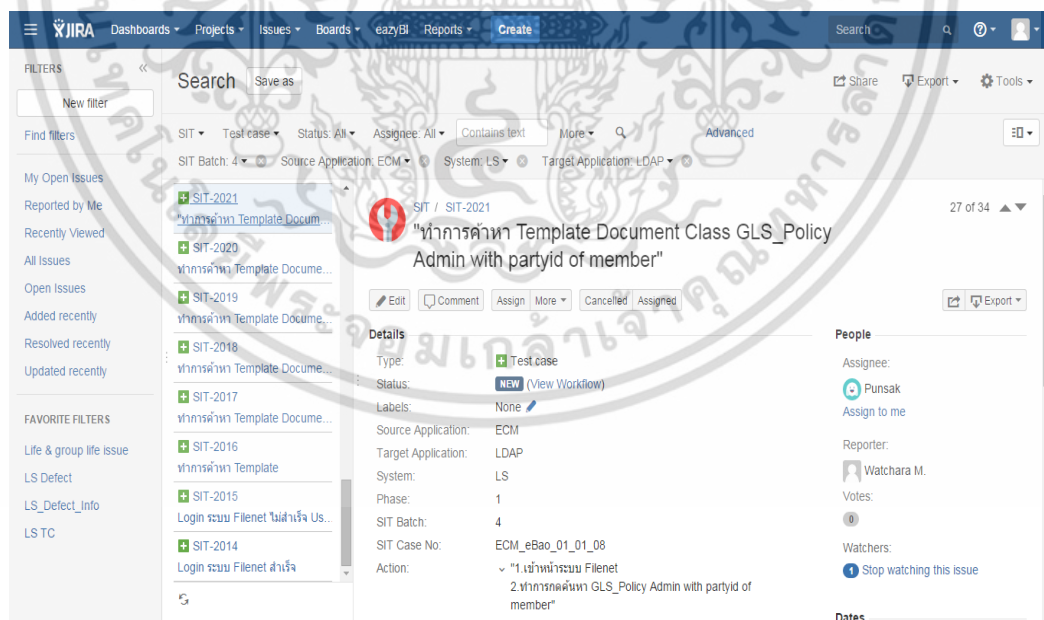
JIRA Dashboards Projects Issues Boards eazyBI Reports Create Search

FILTERS
New filter
Find filters

My Open Issues
Reported by Me
Recently Viewed
All Issues
Open Issues
Added recently
Resolved recently
Updated recently

FAVORITE FILTERS
Life & group life issue
LS Defect
LS_Defect_Info
LS TC

Search Save as

Share Export Tools

SIT Test case Status: All Assignee: All Contains text More Advanced

SIT Batch: 4 Source Application: ECM System: LS Target Application: LDAP

SIT-2021
"ทำการค้นหา Template Docum...
SIT-2020
ทำการค้นหา Template Docume...
SIT-2019
ทำการค้นหา Template Docume...
SIT-2018
ทำการค้นหา Template Docume...
SIT-2017
ทำการค้นหา Template Docume...
SIT-2016
ทำการค้นหา Template
SIT-2015
Login ระบบ Filenet ไม่สำเร็จ Us...
SIT-2014
Login ระบบ Filenet สำเร็จ

SIT / SIT-2021
"ทำการค้นหา Template Document Class GLS_Policy Admin with partyid of member"

27 of 34

Edit Comment Assign More Cancelled Assigned Export

Details
Type: Test case
Status: NEW (View Workflow)
Labels: None
Source Application: ECM
Target Application: LDAP
System: LS
Phase: 1
SIT Batch: 4
SIT Case No: ECM_eBao_01_01_08
Action: "1.เข้าหน้าระบบ Filenet
2.ทำการกดค้นหา GLS_Policy Admin with partyid of member"

People
Assignee:
Punsak
Assign to me
Reporter:
Watchara M.
Votes:
0
Watchers:
1 Stop watching this issue

Dates